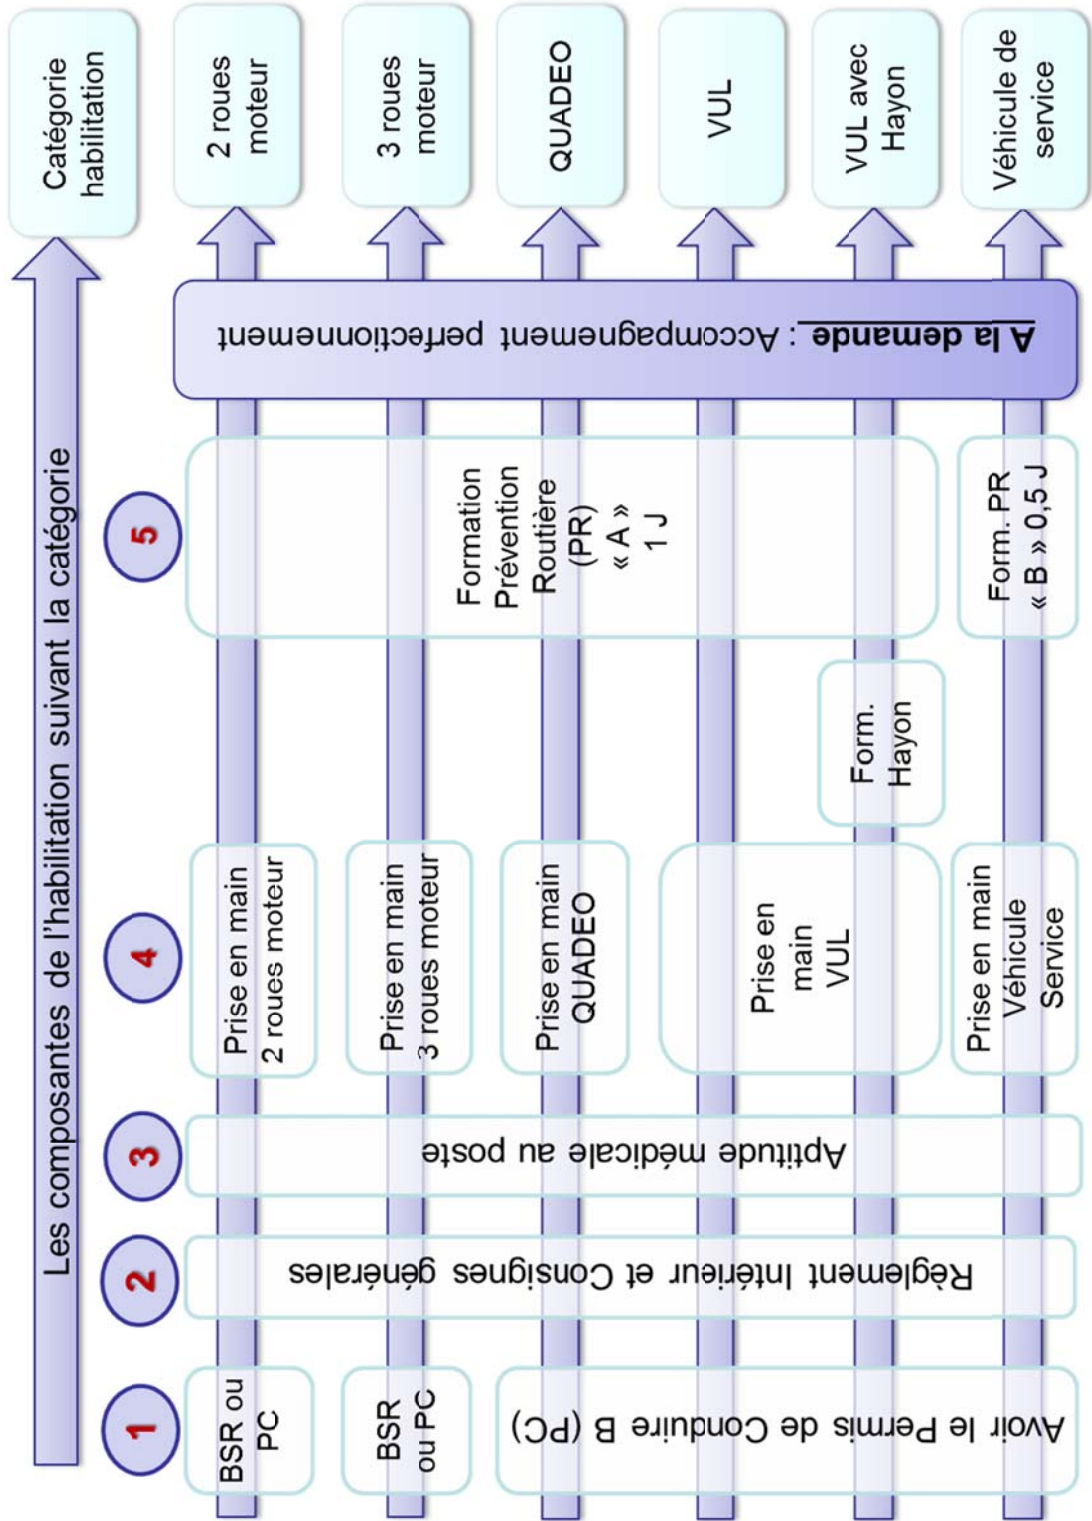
Catégorie habilitation

2 roues moteur

3 roues moteur

QUADEO

VUL

VUL avec Hayon

Véhicule de service

Les composantes de l'habilitation suivant la catégorie

A la demande : Accompagnement perfectionnement

5

Formation Prévention Routière (PR) « A » 1 J

Form. PR « B » 0,5 J

Form. Hayon

4

Prise en main 2 roues moteur

Prise en main 3 roues moteur

Prise en main QUADEO

Prise en main VUL

Prise en main Véhicule Service

3

Aptitude médicale au poste

2

Règlement Intérieur et Consignes générales

1

BSR ou PC

BSR ou PC

Avoir le Permis de Conduire B (PC)